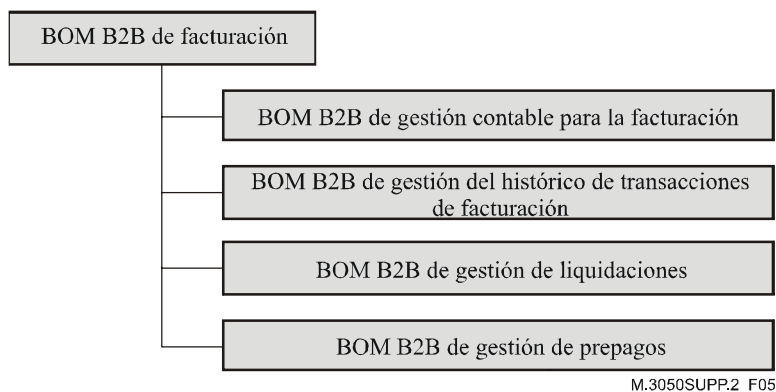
BOM B2B de facturación

BOM B2B de gestión contable para la facturación

BOM B2B de gestión del histórico de transacciones de facturación

BOM B2B de gestión de liquidaciones

BOM B2B de gestión de prepagos

M.3050SUPP.2_F05